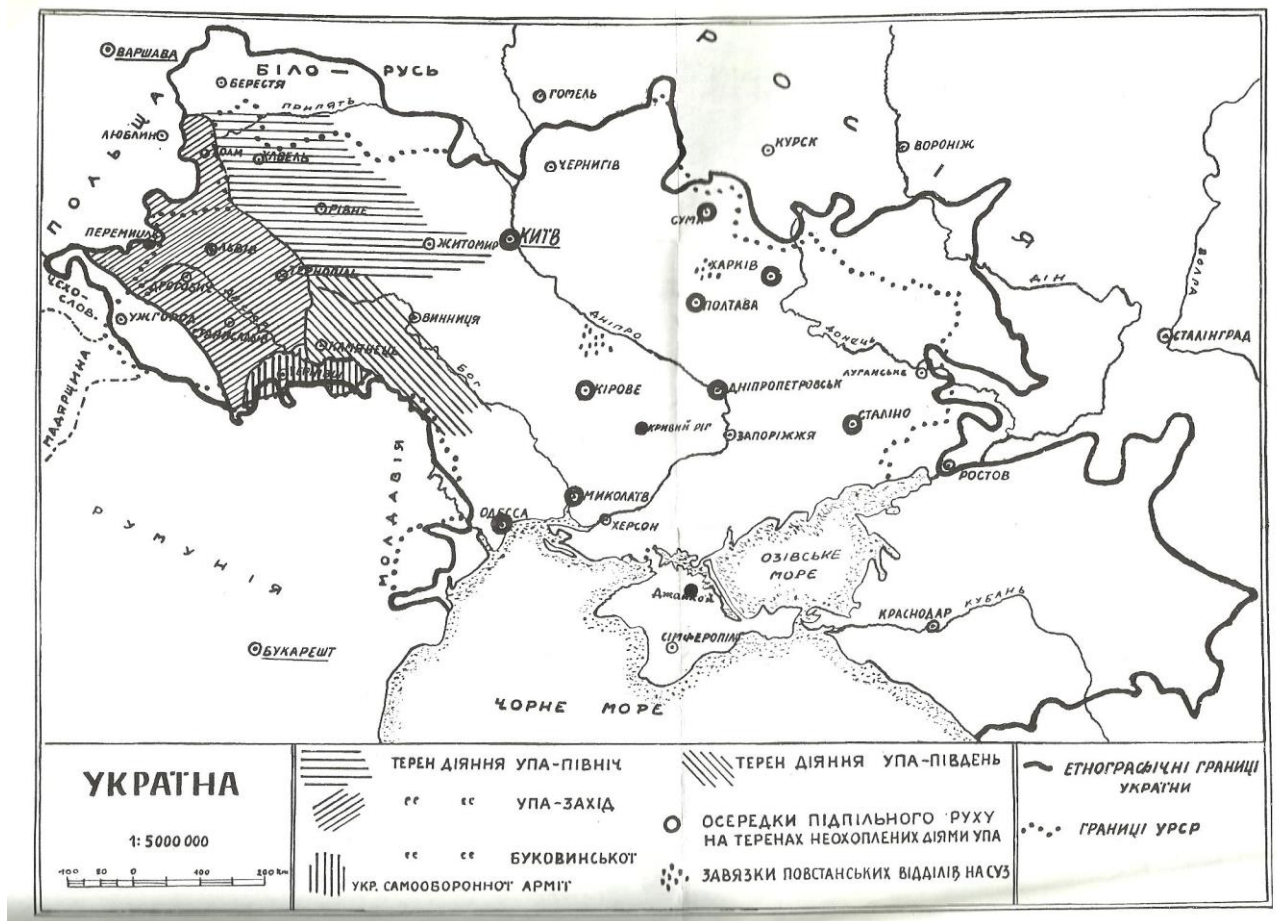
ВАРШАВА
БІЛО — РУСЬ
БЕРЕСТЯ
ПРИПЯТЬ
ПОЛЬЩА
ЛЮБЛИН
ХОЛМ
КОВЕЛЬ
РІВНЕ
ПЕРЕМИШЛЬ
ЛЬВІВ
ЖИТОМИР
ТЕРНОПІЛЬ
ДРОГОБИЧ
ЧЕХО-СЛОВ.
УЖГОРОД
СТАНИСЛАВІВ
ВИННИЦЯ
КАМЯНЕЦЬ
ЧЕРНІВЦІ
МАДЯРЩИНА
ГОМЕЛЬ
ЧЕРНИГІВ
КИЇВ
РОСІЯ
КУРСК
ВОРОНІЖ
СУМИ
ХАРКІВ
ПОЛТАВА
ДНІПРО
ДІН
ВОЛГА
СТАЛІНГРАД
ДОНЕЦЬ
ЛУГАНСЬКЕ
БОГ
КІРОВЕ
ДНІПРОПЕТРОВСЬК
СТАЛІНО
КРИВИЙ РІГ
ЗАПОРІЖЖЯ
МОЛДАВІЯ
РУМУНІЯ
МИКОЛАЇВ
ОДЕССА
ХЕРСОН
РОСТОВ
ОЗІВСЬКЕ МОРЕ
ДЖАНКОЙ
КРАСНОДАР
КУБАНЬ
СІМФЕРОПІЛЬ
БУКАРЕШТ
ЧОРНЕ МОРЕ

УКРАЇНА
1: 5 000 000
100 50 0 100 200 km

ТЕРЕН ДІЯННЯ УПА-ПІВНІЧ
" " УПА-ЗАХІД
" " БУКОВИНСЬКОЇ
УКР. САМООБОРОННОЇ АРМІЇ
ТЕРЕН ДІЯННЯ УПА-ПІВДЕНЬ
ОСЕРЕДКИ ПІДПІЛЬНОГО РУХУ НА ТЕРЕНАХ НЕОХОПЛЕНИХ ДІЯМИ УПА
ЗАВЯЗКИ ПОВСТАНСЬКИХ ВІДДІЛІВ НА СУЗ
ЕТНОГРАФІЧНІ ГРАНИЦІ УКРАЇНИ
ГРАНИЦІ УРСР